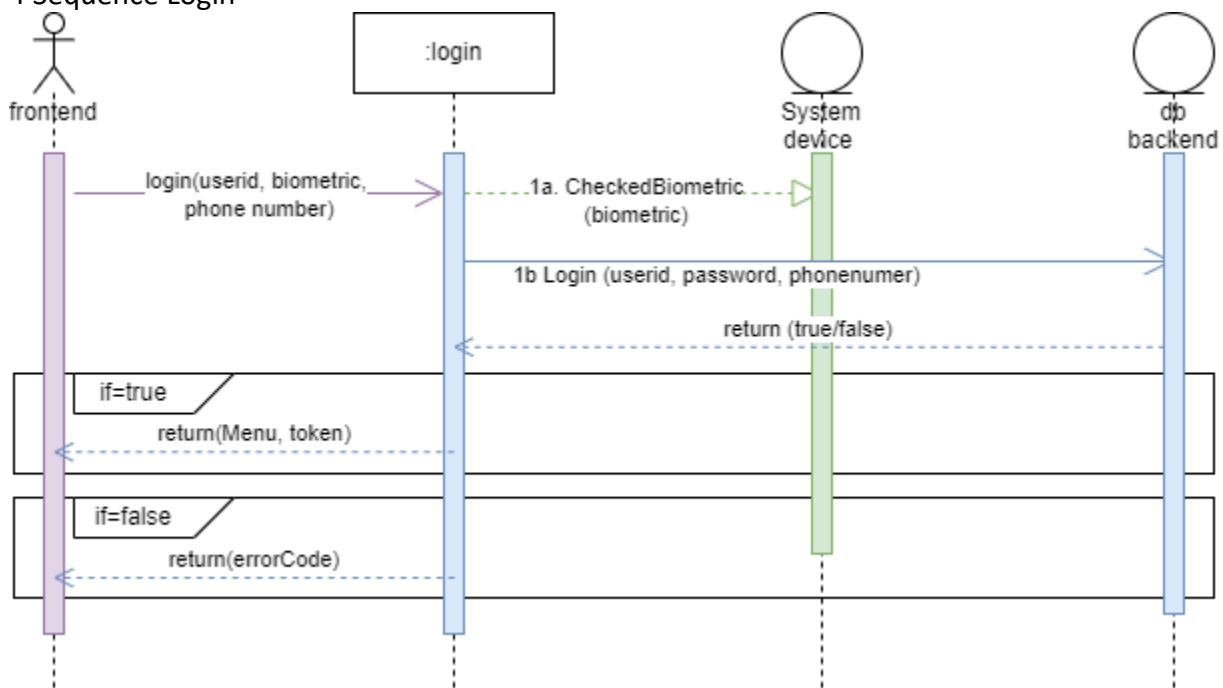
Sequence Login

frontend

:login

System device

db backend

login(userid, biometric, phone number)

1a. CheckedBiometric (biometric)

1b Login (userid, password, phonenumer)

return (true/false)

if=true

return(Menu, token)

if=false

return(errorCode)